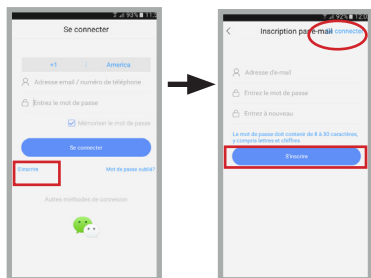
93% 11:2

Se connecter

+1

America

Adresse email / numéro de téléphone

Entrez le mot de passe

Mémoriser le mot de passe

Se connecter

S'inscrire

Mot de passe oublié?

Autres méthodes de connexion

93% 12:0

Inscription par e-mail

connecter

Adresse d'e-mail

Entrez le mot de passe

Entrez à nouveau

Le mot de passe doit contenir de 8 à 30 caractères, y compris lettres et chiffres

S'inscrire